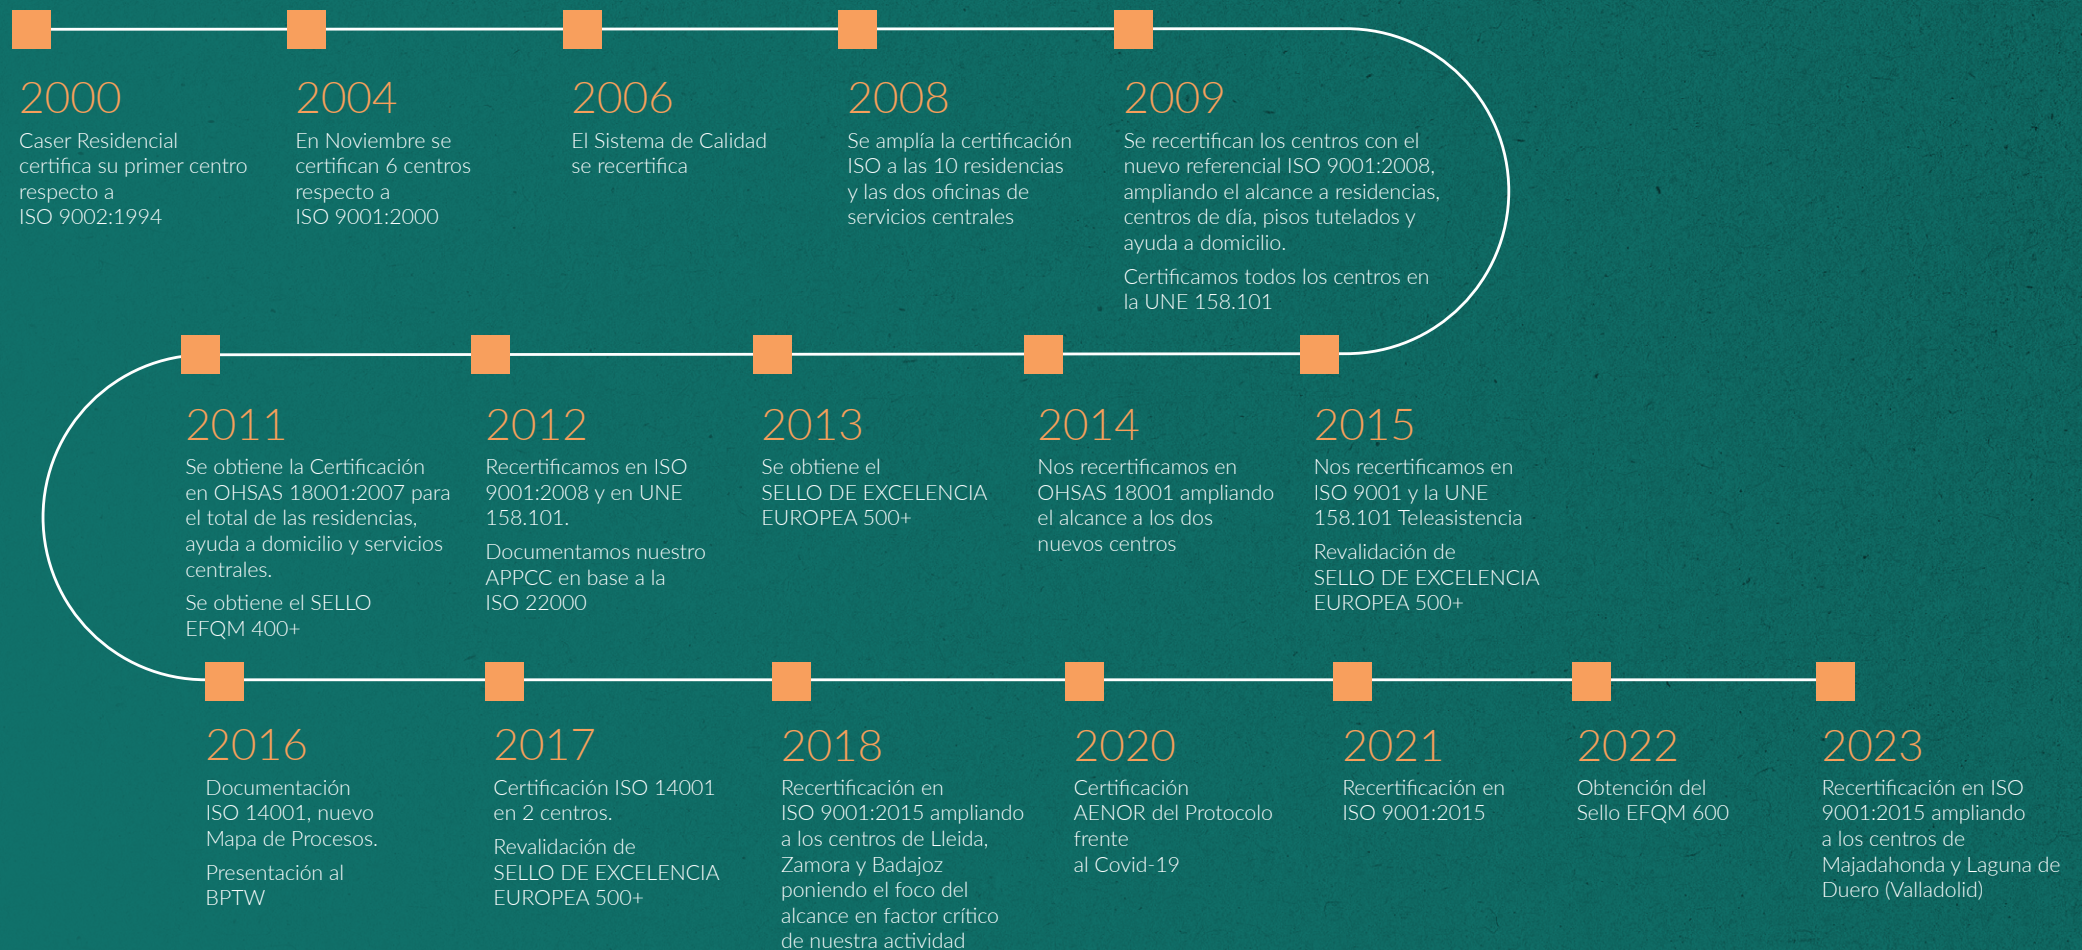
2000
Caser Residencial certifica su primer centro respecto a ISO 9002:1994

2004
En Noviembre se certifican 6 centros respecto a ISO 9001:2000

2006
El Sistema de Calidad se recertifica

2008
Se amplía la certificación ISO a las 10 residencias y las dos oficinas de servicios centrales

2009
Se recertifican los centros con el nuevo referencial ISO 9001:2008, ampliando el alcance a residencias, centros de día, pisos tutelados y ayuda a domicilio.

Certificamos todos los centros en la UNE 158.101

2011
Se obtiene la Certificación en OHSAS 18001:2007 para el total de las residencias, ayuda a domicilio y servicios centrales.

Se obtiene el SELLO EFQM 400+

2012
Recertificamos en ISO 9001:2008 y en UNE 158.101.

Documentamos nuestro APPCC en base a la ISO 22000

2013
Se obtiene el SELLO DE EXCELENCIA EUROPEA 500+

2014
Nos recertificamos en OHSAS 18001 ampliando el alcance a los dos nuevos centros

2015
Nos recertificamos en ISO 9001 y la UNE 158.101 Teleasistencia

Revalidación de SELLO DE EXCELENCIA EUROPEA 500+

2016
Documentación ISO 14001, nuevo Mapa de Procesos.

Presentación al BPTW

2017
Certificación ISO 14001 en 2 centros.

Revalidación de SELLO DE EXCELENCIA EUROPEA 500+

2018
Recertificación en ISO 9001:2015 ampliando a los centros de Lleida, Zamora y Badajoz poniendo el foco del alcance en factor crítico de nuestra actividad

2020
Certificación AENOR del Protocolo frente al Covid-19

2021
Recertificación en ISO 9001:2015

2022
Obtención del Sello EFQM 600

2023
Recertificación en ISO 9001:2015 ampliando a los centros de Majadahonda y Laguna de Duero (Valladolid)